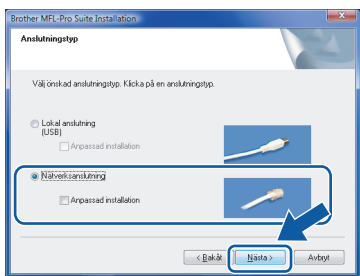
Brother MFL-Pro Suite Installation

Anslutningstyp

Välj önskad anslutningstyp. Klicka på en anslutningstyp.

Lokal anslutning (USB)

Anpassad installation

Nätverksanslutning

Anpassad installation

< Bakåt

Nästa >

Avbryt